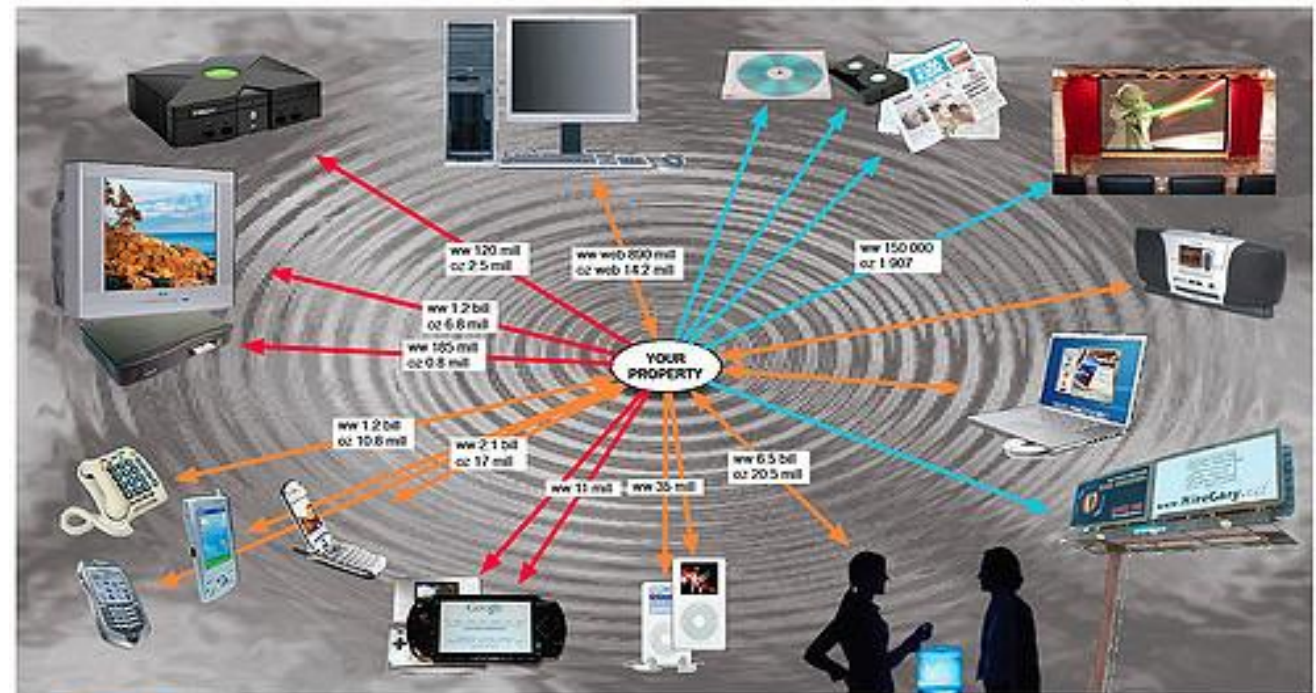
YOUR PROPERTY

ww 120 mill
oz 2.5 mill

ww web 890 mill
oz web 14.2 mill

ww 150 000
oz 1 907

ww 1.2 bil
oz 6.6 mill

ww 185 mill
oz 0.8 mill

ww 1.2 bil
oz 10.8 mill

ww 2.1 bil
oz 17 mill

ww 11 mill

ww 35 mill

ww 6.5 bil
oz 20.5 mill

www.HireGary.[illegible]